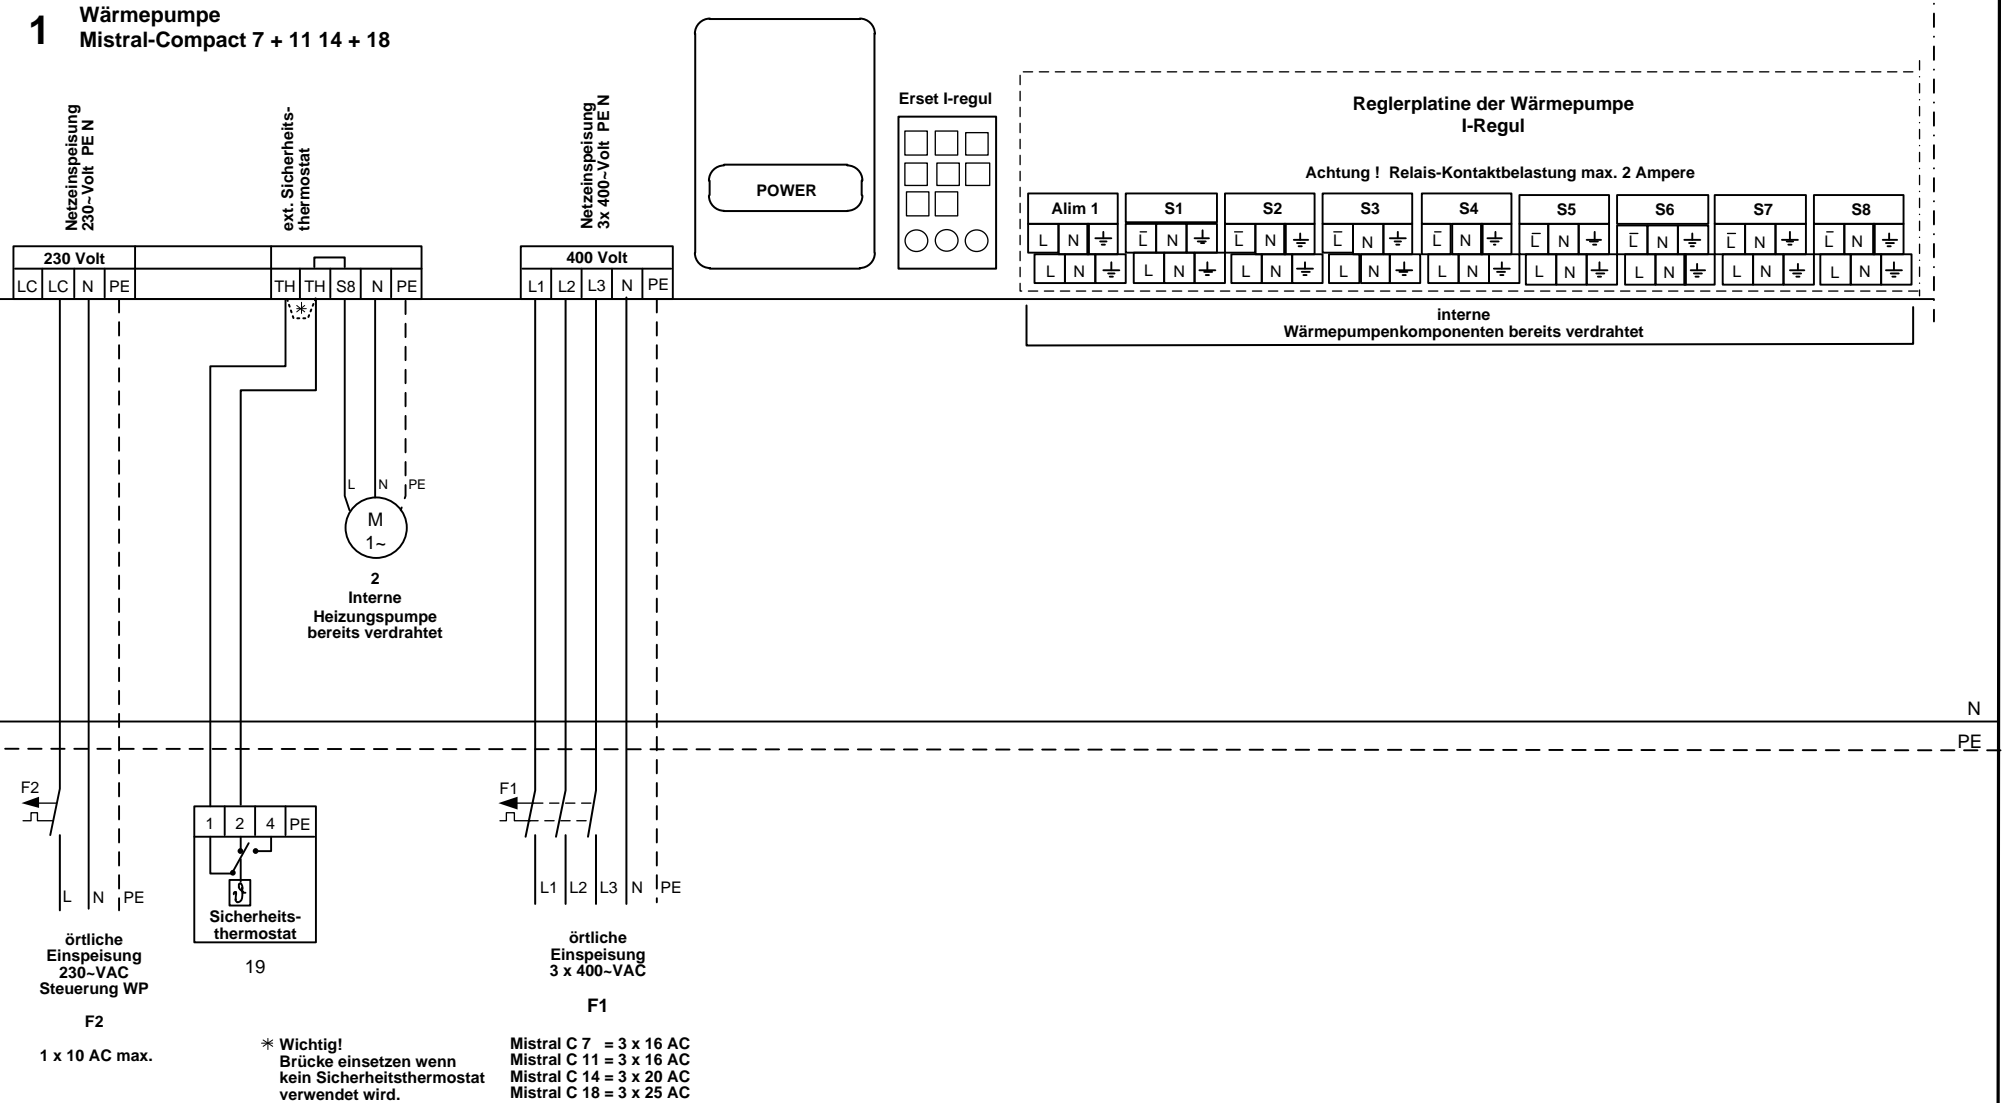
1 Wärmepumpe
Mistral-Compact 7 + 11 14 + 18

Netzeinspeisung
230~Volt PE N

ext. Sicherheitsthermostat

Netzeinspeisung
3x 400~Volt PE N

POWER

Erset I-regul

Reglerplatine der Wärmepumpe
I-Regul

Achtung ! Relais-Kontaktbelastung max. 2 Ampere

| Alim 1 | S1 | S2 | S3 | S4 | S5 | S6 | S7 | S8 |
|---|---|---|---|---|---|---|---|---|
| L N ⏚ | L N ⏚ | L N ⏚ | L N ⏚ | L N ⏚ | L N ⏚ | L N ⏚ | L N ⏚ | L N ⏚ |
| L N ⏚ | L N ⏚ | L N ⏚ | L N ⏚ | L N ⏚ | L N ⏚ | L N ⏚ | L N ⏚ | L N ⏚ |

230 Volt
LC LC N PE TH TH S8 N PE

400 Volt
L1 L2 L3 N PE

interne
Wärmepumpenkomponenten bereits verdrahtet

L N PE
M
1~

2
Interne
Heizungspumpe
bereits verdrahtet

N
PE

F2
F1

1 2 4 PE

L N PE

Sicherheitsthermostat

19

L1 L2 L3 N PE

örtliche
Einspeisung
230~VAC
Steuerung WP

F2

1 x 10 AC max.

* Wichtig!
Brücke einsetzen wenn
kein Sicherheitsthermostat
verwendet wird.

örtliche
Einspeisung
3 x 400~VAC

F1

Mistral C 7 = 3 x 16 AC
Mistral C 11 = 3 x 16 AC
Mistral C 14 = 3 x 20 AC
Mistral C 18 = 3 x 25 AC